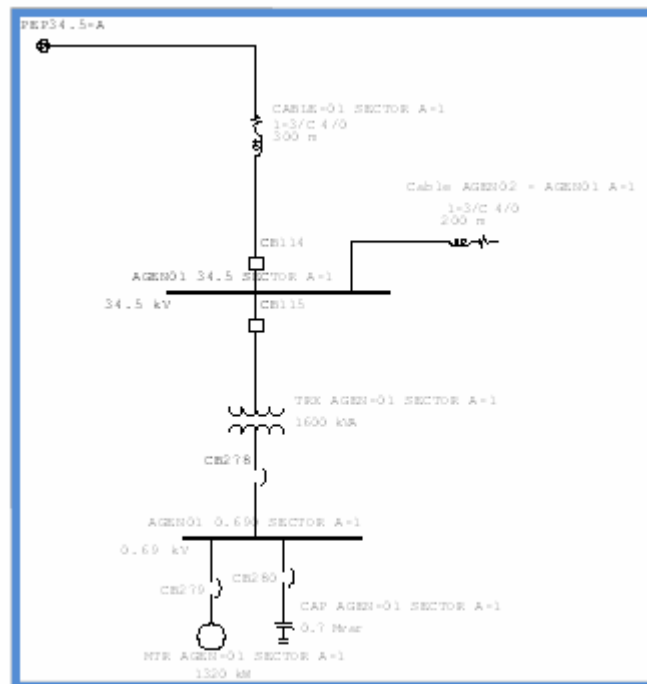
PEP34.5-A

CABLE-01 SECTOR A-1
1-3/C 4/0
300 m

Cable AGEN02 - AGEN01 A-1
1-3/C 4/0
200 m

CB114

AGEN01 34.5 SECTOR A-1
34.5 kV
CB115

TRX AGEN-01 SECTOR A-1
1600 kVA

CB278

AGEN01 0.690 SECTOR A-1
0.69 kV

CB280
CB279

CAP AGEN-01 SECTOR A-1
0.7 Mvar

MTR AGEN-01 SECTOR A-1
1320 kW